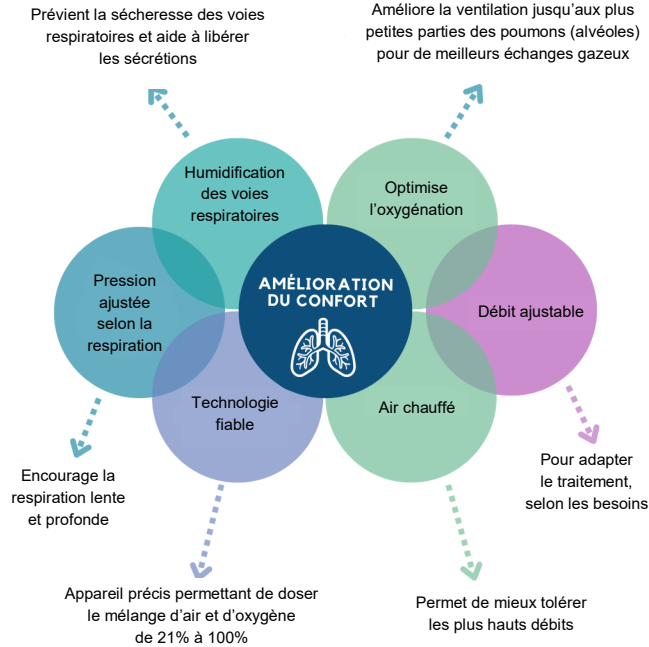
Prévient la sécheresse des voies respiratoires et aide à libérer les sécrétions

Améliore la ventilation jusqu'aux plus petites parties des poumons (alvéoles) pour de meilleurs échanges gazeux

Humidification des voies respiratoires

Optimise l'oxygénation

Pression ajustée selon la respiration

AMÉLIORATION DU CONFORT

Débit ajustable

Technologie fiable

Air chauffé

Encourage la respiration lente et profonde

Pour adapter le traitement, selon les besoins

Appareil précis permettant de doser le mélange d'air et d'oxygène de 21% à 100%

Permet de mieux tolérer les plus hauts débits